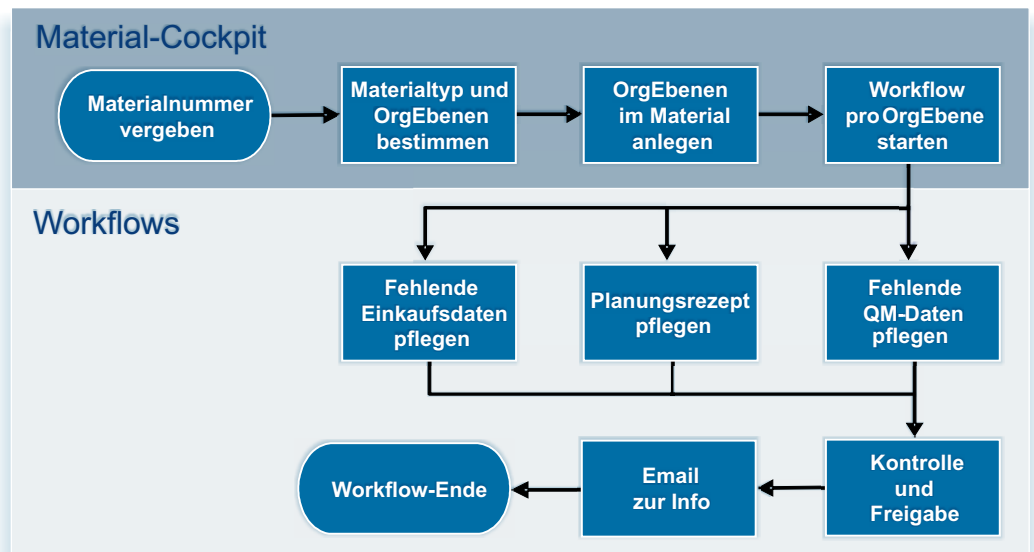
Material-Cockpit

Materialnummer vergeben

Materialtyp und OrgEbenen bestimmen

OrgEbenen im Material anlegen

Workflow pro OrgEbene starten

Workflows

Fehlende Einkaufsdaten pflegen

Planungsrezept pflegen

Fehlende QM-Daten pflegen

Kontrolle und Freigabe

Email zur Info

Workflow-Ende